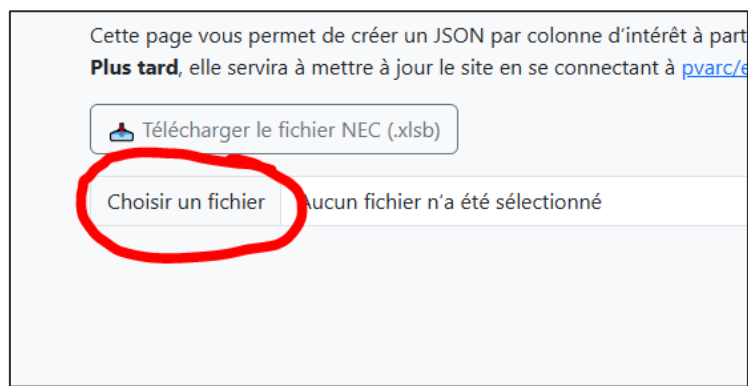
Cette page vous permet de créer un JSON par colonne d'intérêt à part
**Plus tard**, elle servira à mettre à jour le site en se connectant à pvarc/e

Télécharger le fichier NEC (.xlsb)

Choisir un fichier Aucun fichier n'a été sélectionné